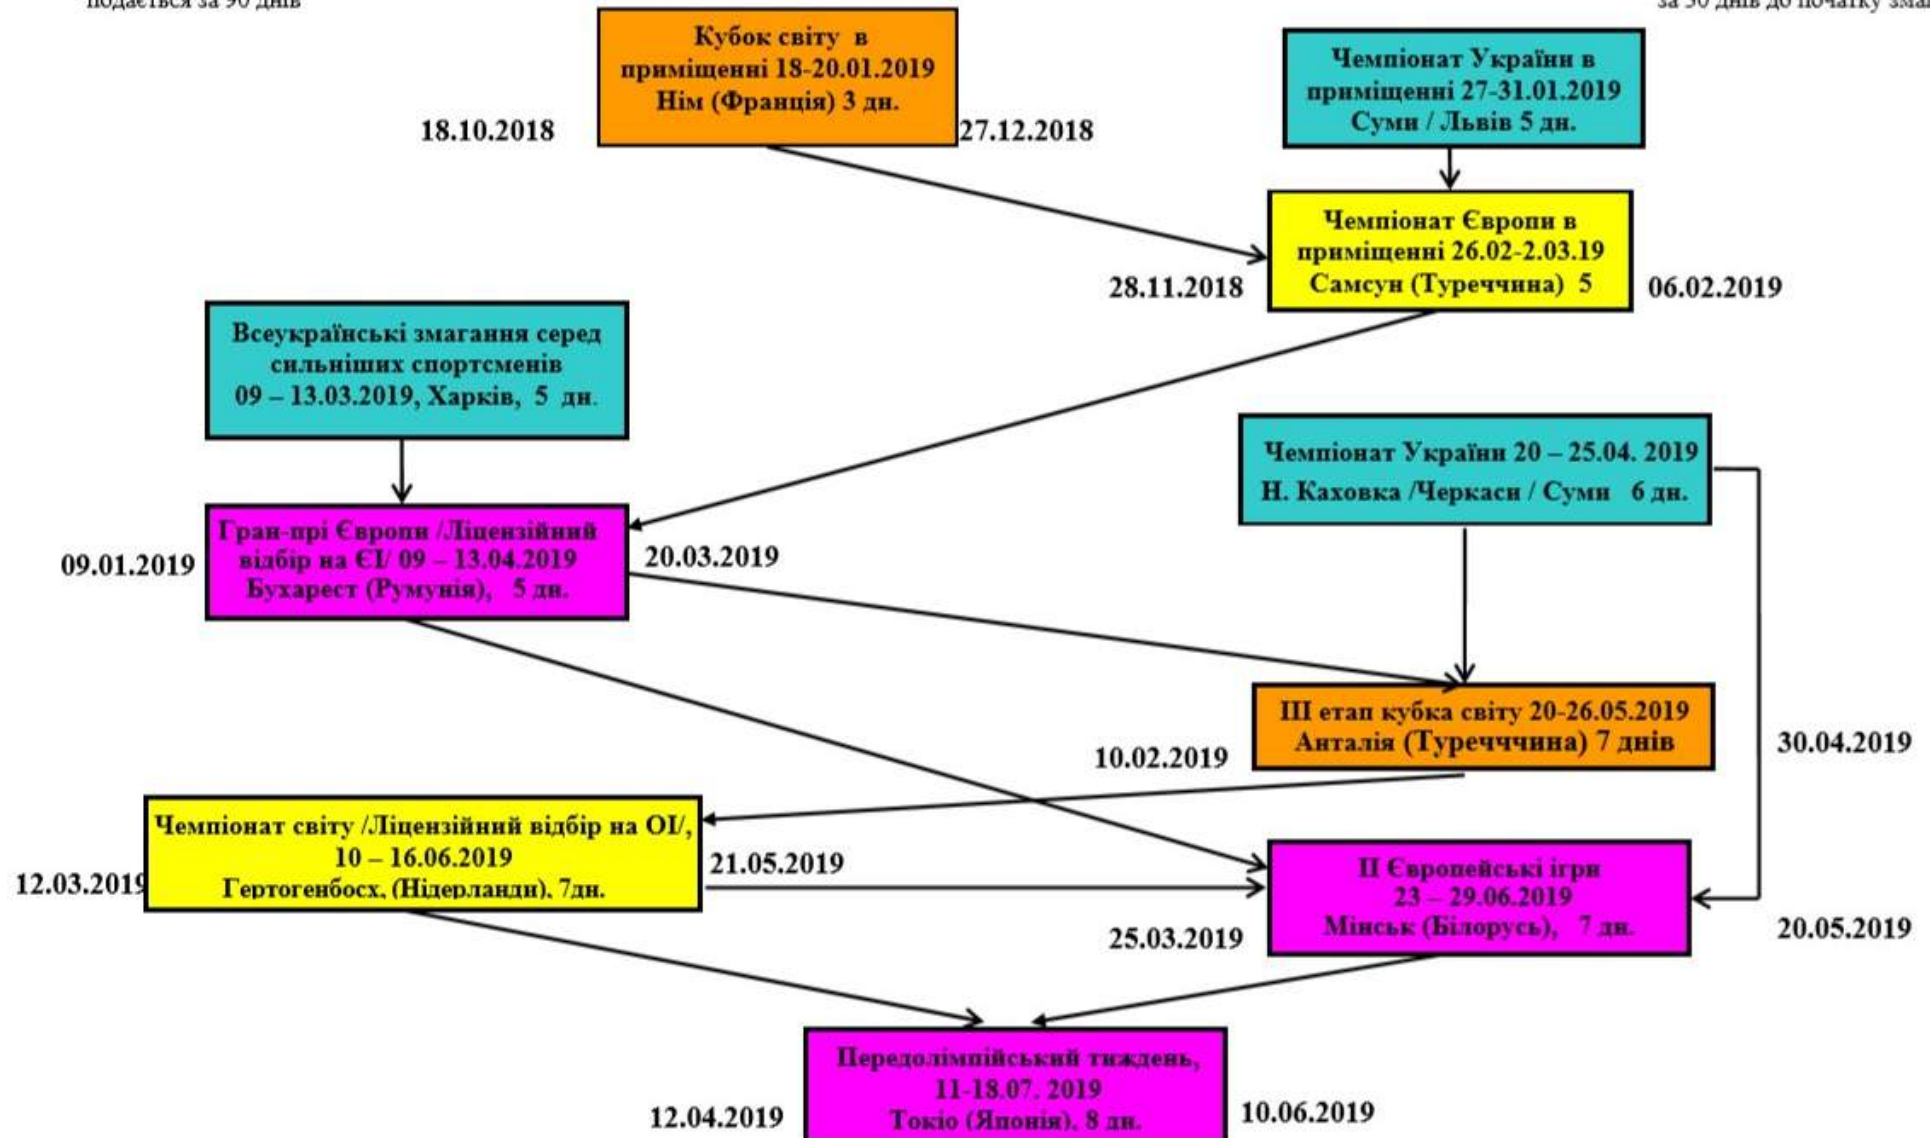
подається за 90 днів

за 30 днів до початку зма

Кубок світу в приміщенні 18-20.01.2019 Нім (Франція) 3 дн.

18.10.2018

27.12.2018

Чемпіонат України в приміщенні 27-31.01.2019 Суми / Львів 5 дн.

Чемпіонат Європи в приміщенні 26.02-2.03.19 Самсун (Туреччина) 5

28.11.2018

06.02.2019

Всеукраїнські змагання серед сильніших спортсменів 09 – 13.03.2019, Харків, 5 дн.

Чемпіонат України 20 – 25.04. 2019 Н. Каховка /Черкаси / Суми 6 дн.

Гран-прі Європи /Ліцензійний відбір на ЄІ/ 09 – 13.04.2019 Бухарест (Румунія), 5 дн.

09.01.2019

20.03.2019

III етап кубка світу 20-26.05.2019 Анталія (Туречччина) 7 днів

10.02.2019

30.04.2019

Чемпіонат світу /Ліцензійний відбір на ОІ/, 10 – 16.06.2019 Гертогенбосх, (Нідерланди), 7дн.

12.03.2019

21.05.2019

II Європейські ігри 23 – 29.06.2019 Мінськ (Білорусь), 7 дн.

25.03.2019

20.05.2019

Передолімпійський тиждень, 11-18.07. 2019 Токіо (Японія), 8 дн.

12.04.2019

10.06.2019